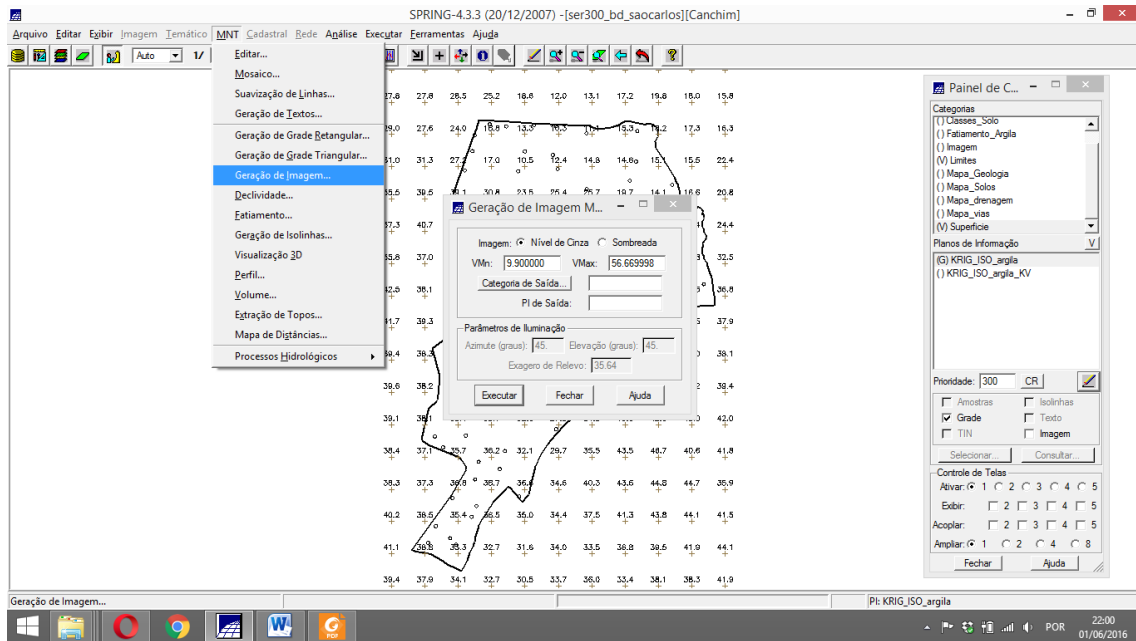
SPRING-4.3.3 (20/12/2007) -[ser300_bd_saocarlos][Canchim]

Arquivo Editar Exibir Imagem Temático MNT Cadastral Rede Análise Executar Ferramentas Ajuda

Auto 1/

Editar...
Mosaico...
Suavização de Linhas...
Geração de Textos...
Geração de Grade Retangular...
Geração de Grade Triangular...
Geração de Imagem...
Declividade...
Fatiamento...
Geração de Isolinhas...
Visualização 3D
Perfil...
Volume...
Extração de Topos...
Mapa de Distâncias...
Processos Hidrológicos

27.6 27.6 28.5 25.2 18.6 12.0 13.1 17.2 19.6 18.0 15.8
29.0 27.6 24.0 18.8 13.3 16.3 15.1 15.3 19.2 17.3 16.3
31.0 31.3 27.2 17.0 10.5 12.4 14.8 14.6 15.1 15.5 22.4
35.5 39.5 31.1 30.8 23.5 25.4 25.7 19.7 14.1 16.6 20.8
37.3 40.7 24.4
35.8 37.0 32.5
32.5 38.1 36.8
41.7 39.3 37.9
39.4 38.3 38.1
39.6 38.2 38.4
39.1 38.1 42.0
38.4 37.1 35.7 36.2 32.1 29.7 35.5 43.5 48.7 40.6 41.8
38.3 37.3 36.8 36.7 36.8 34.6 40.3 43.6 44.8 44.7 35.9
40.2 38.5 35.4 36.5 35.0 34.4 37.5 41.3 43.8 44.1 41.5
41.1 38.8 33.3 32.7 31.6 34.0 33.5 36.8 39.5 41.9 44.1
39.4 37.9 34.1 32.7 30.5 33.7 36.0 33.4 38.1 38.3 41.9

Geração de Imagem M...
Imagem: Nível de Cinza Sombreada
VMn: 9.900000 VMax: 56.669998
Categoria de Saída...
PI de Saída:
Parâmetros de Iluminação
Azimute (graus): 45. Elevação (graus): 45.
Exagero de Relevo: 35.64
Executar Fechar Ajuda

Painel de C...
Categorias
() Classes_Solo
() Fatiamento_Argila
() Imagem
(V) Limites
() Mapa_Geologia
() Mapa_Solos
() Mapa_drenagem
() Mapa_vias
(V) Superficie
Planos de Informação V
(G) KRIG_ISO_argila
() KRIG_ISO_argila_KV
Prioridade: 300 CR
Amostras Isolinhas
Grade Texto
TIN Imagem
Selecionar... Consultar...
Controle de Telas
Ativar: 1 2 3 4 5
Exibir: 2 3 4 5
Acoplar: 2 3 4 5
Ampliar: 1 2 4 8
Fechar Ajuda

Geração de Imagem...
PI: KRIG_ISO_argila

POR 22:00 01/06/2016